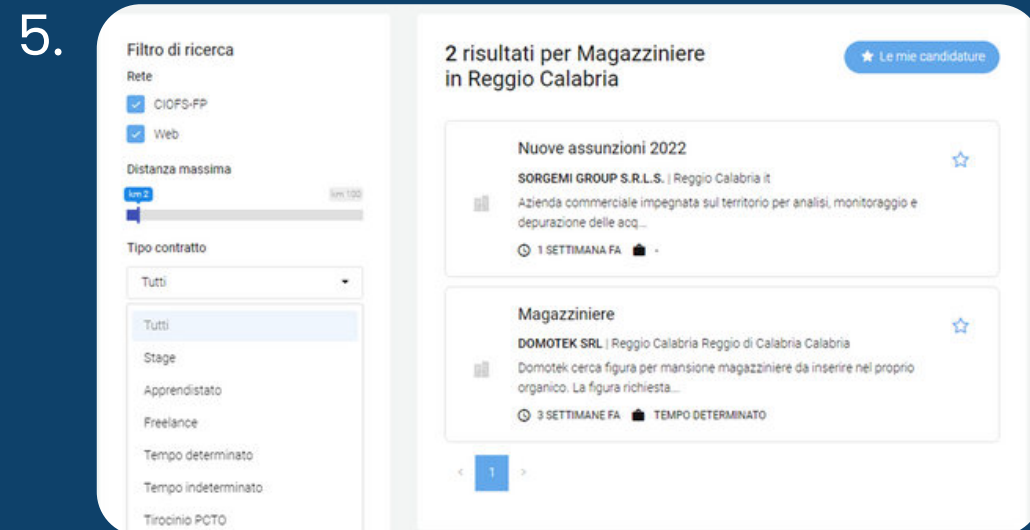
5.

Filtro di ricerca
Rete
CIOFS-FP
Web
Distanza massima
km 2
km 100
Tipo contratto
Tutti
Tutti
Stage
Apprendistato
Freelance
Tempo determinato
Tempo indeterminato
Tirocinio PCTO

2 risultati per Magazziniere in Reggio Calabria

Le mie candidature

Nuove assunzioni 2022
SORGEMI GROUP S.R.L.S. | Reggio Calabria it
Azienda commerciale impegnata sul territorio per analisi, monitoraggio e depurazione delle acq...
1 SETTIMANA FA -

Magazziniere
DOMOTEK SRL | Reggio Calabria Reggio di Calabria Calabria
Domotek cerca figura per mansione magazziniere da inserire nel proprio organico. La figura richiesta...
3 SETTIMANE FA TEMPO DETERMINATO

‹ 1 ›